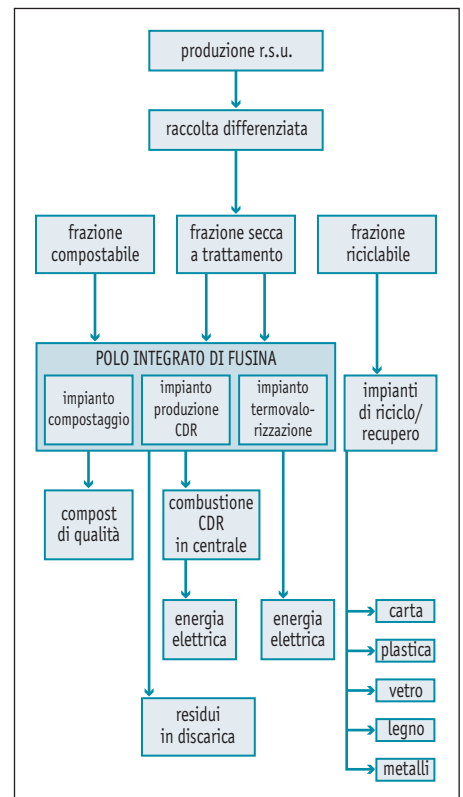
produzione r.s.u.

raccolta differenziata

frazione compostabile

frazione secca a trattamento

frazione riciclabile

POLO INTEGRATO DI FUSINA

impianto compostaggio

impianto produzione CDR

impianto termovalorizzazione

impianti di riciclo/ recupero

compost di qualità

combustione CDR in centrale

energia elettrica

energia elettrica

residui in discarica

carta

plastica

vetro

legno

metalli